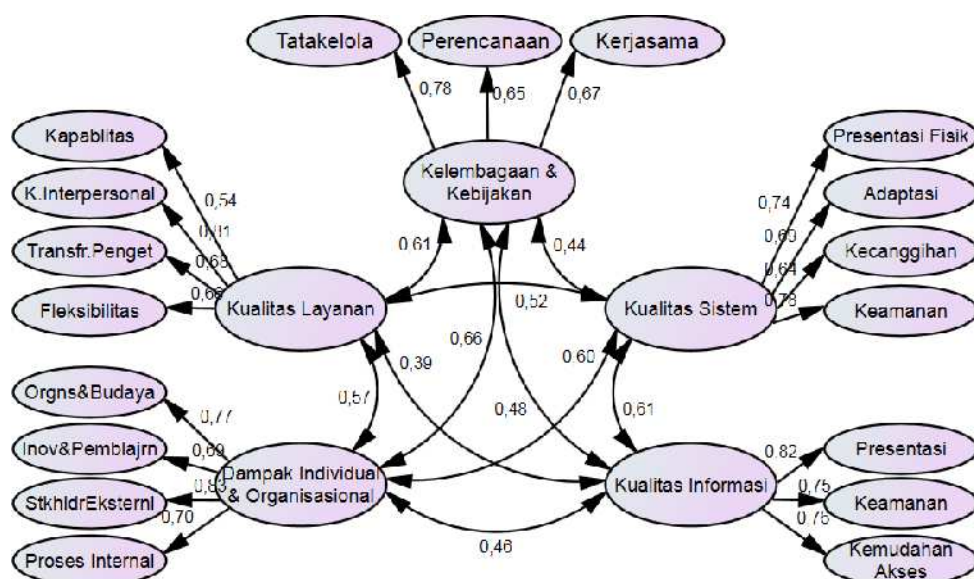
Tatakelola
Perencanaan
Kerjasama
0,78
0,65
0,67
Kelembagaan & Kebijakan
Kapablitas
K.Interpersonal
Transfr.Penget
Fleksibilitas
0,54
0,81
0,65
0,66
Kualitas Layanan
0,61
0,44
0,52
Presentasi Fisik
Adaptasi
Kecanggihan
Keamanan
0,74
0,60
0,64
0,78
Kualitas Sistem
0,66
0,39
0,60
0,57
0,48
0,61
Orgns&Budaya
Inov&Pemblajrn
StkhldrEksternl
Proses Internal
0,77
0,69
0,83
0,70
Dampak Individual & Organisasional
Kualitas Informasi
0,82
0,75
0,76
Presentasi
Keamanan
Kemudahan Akses
0,46